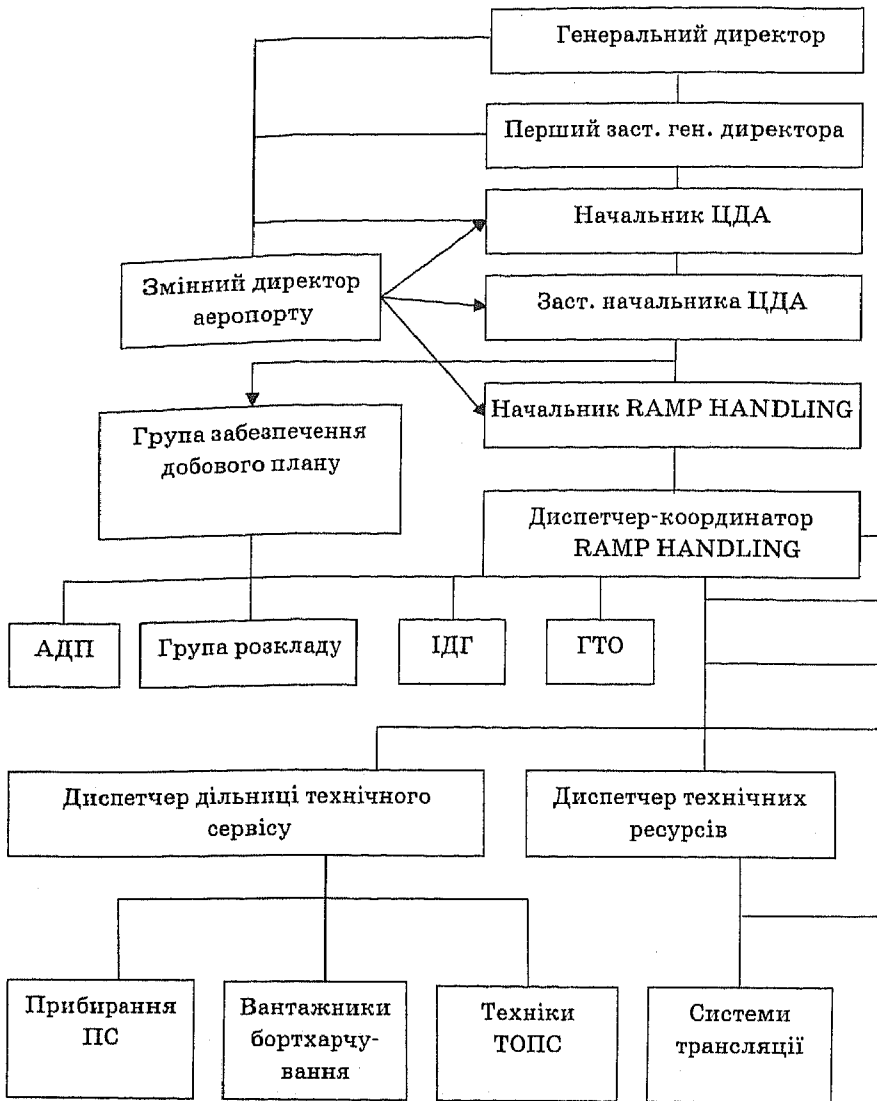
Генеральний директор

Перший заст. ген. директора

Начальник ЦДА

Змінний директор аеропорту

Заст. начальника ЦДА

Начальник RAMP HANDLING

Група забезпечення добового плану

Диспетчер-координатор RAMP HANDLING

АДП

Група розкладу

ІДГ

ГТО

Диспетчер дільниці технічного сервісу

Диспетчер технічних ресурсів

Прибирання ПС

Вантажники бортхарчування

Техніки ТОПС

Системи трансляції